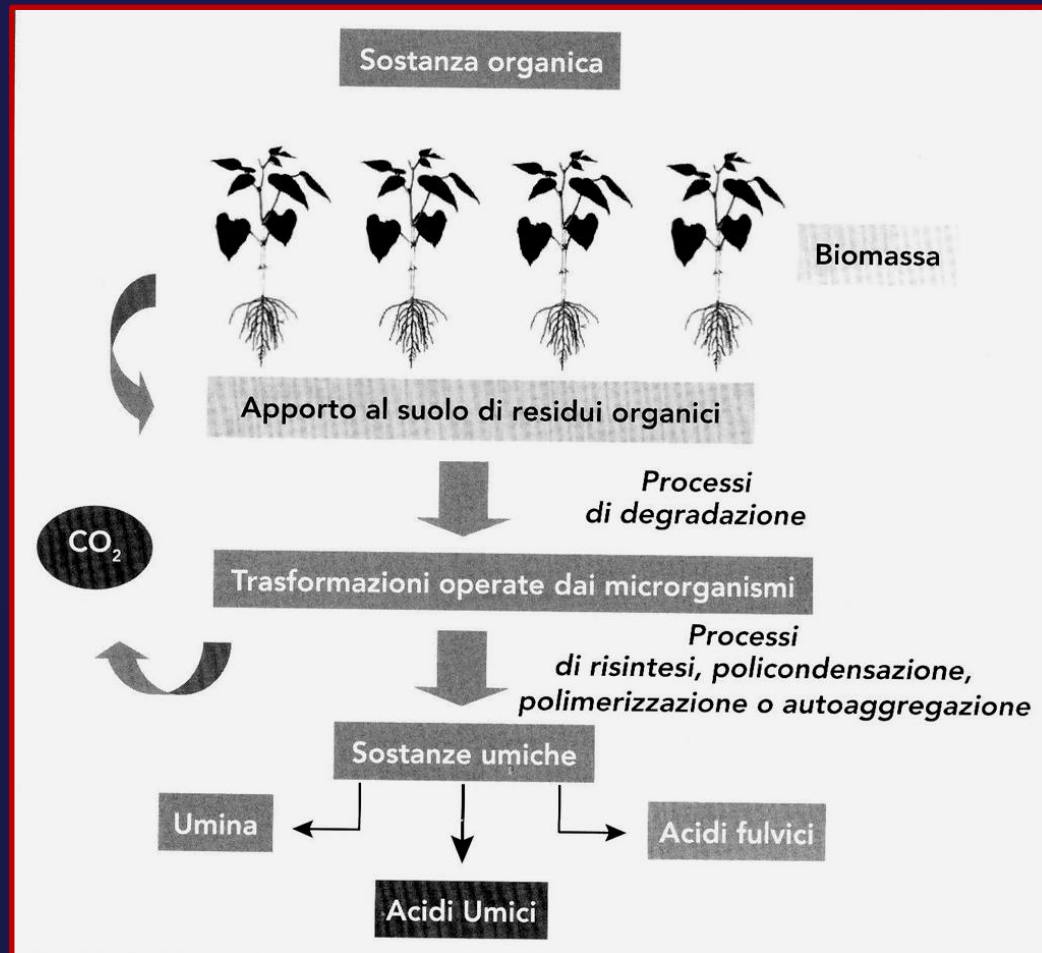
Sostanza organica

Biomassa

Apporto al suolo di residui organici

Processi di degradazione

$CO_2$

Trasformazioni operate dai microrganismi

Processi di risintesi, policondensazione, polimerizzazione o autoaggregazione

Sostanze umiche

Umina

Acidi fulvici

Acidi Umici